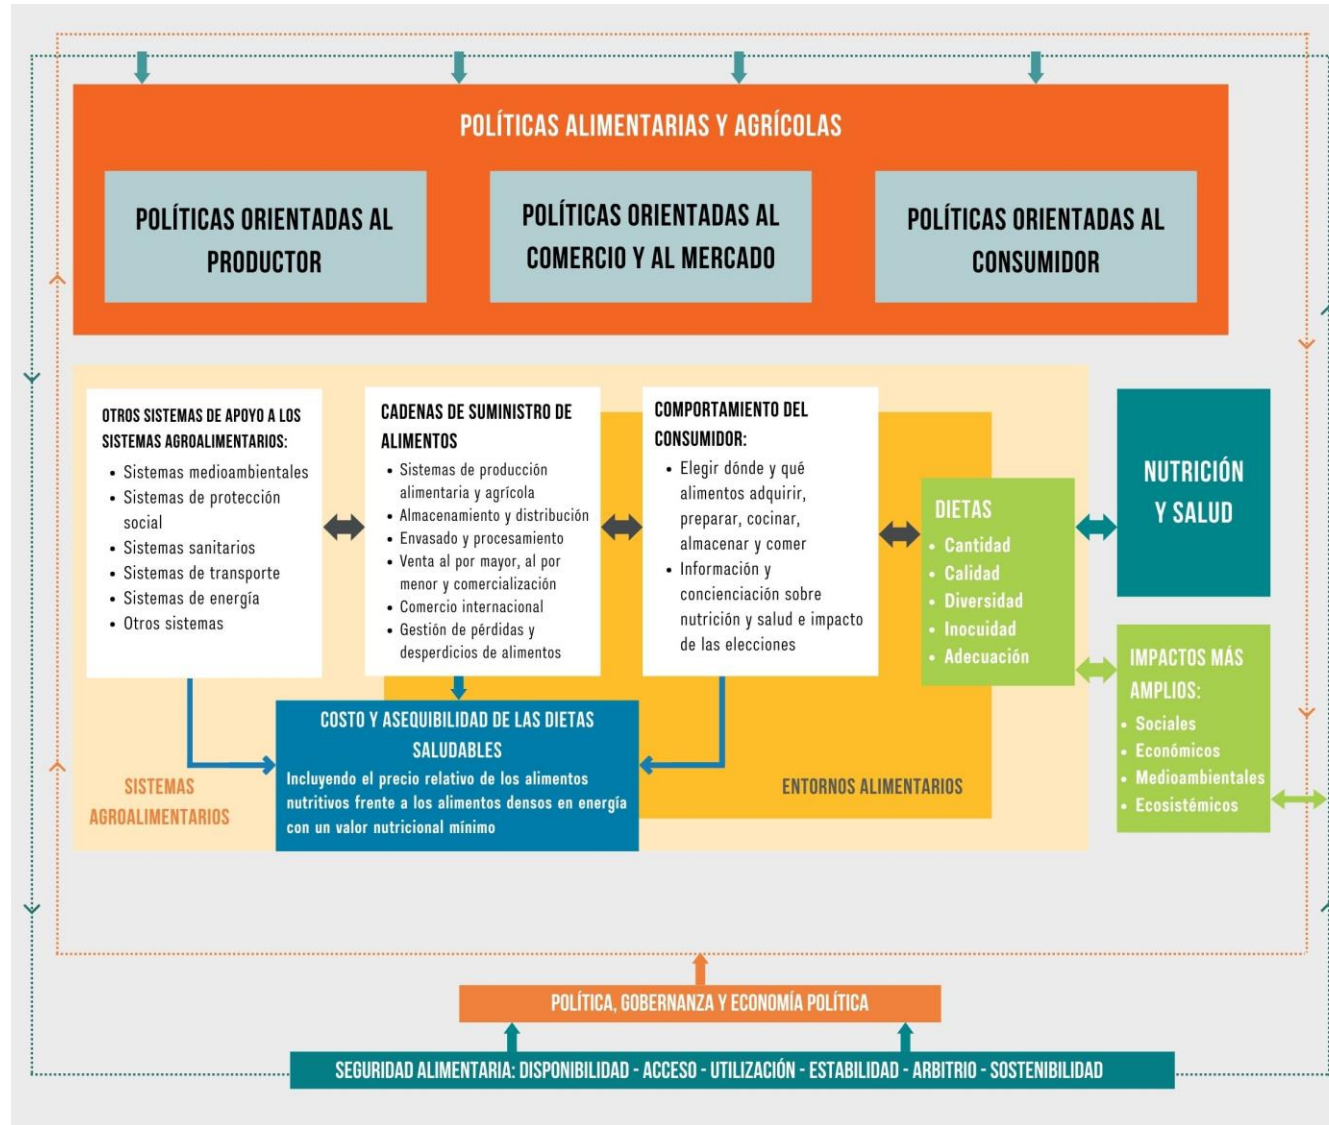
POLÍTICAS ALIMENTARIAS Y AGRÍCOLAS

POLÍTICAS ORIENTADAS AL PRODUCTOR

POLÍTICAS ORIENTADAS AL COMERCIO Y AL MERCADO

POLÍTICAS ORIENTADAS AL CONSUMIDOR

OTROS SISTEMAS DE APOYO A LOS SISTEMAS AGROALIMENTARIOS:
• Sistemas medioambientales
• Sistemas de protección social
• Sistemas sanitarios
• Sistemas de transporte
• Sistemas de energía
• Otros sistemas

CADENAS DE SUMINISTRO DE ALIMENTOS
• Sistemas de producción alimentaria y agrícola
• Almacenamiento y distribución
• Envasado y procesamiento
• Venta al por mayor, al por menor y comercialización
• Comercio internacional
• Gestión de pérdidas y desperdicios de alimentos

COMPORTAMIENTO DEL CONSUMIDOR:
• Elegir dónde y qué alimentos adquirir, preparar, cocinar, almacenar y comer
• Información y concienciación sobre nutrición y salud e impacto de las elecciones

DIETAS
• Cantidad
• Calidad
• Diversidad
• Inocuidad
• Adecuación

NUTRICIÓN Y SALUD

IMPACTOS MÁS AMPLIOS:
• Sociales
• Económicos
• Medioambientales
• Ecosistémicos

COSTO Y ASEQUIBILIDAD DE LAS DIETAS SALUDABLES
Incluyendo el precio relativo de los alimentos nutritivos frente a los alimentos densos en energía con un valor nutricional mínimo

SISTEMAS AGROALIMENTARIOS

ENTORNOS ALIMENTARIOS

POLÍTICA, GOBERNANZA Y ECONOMÍA POLÍTICA

SEGURIDAD ALIMENTARIA: DISPONIBILIDAD - ACCESO - UTILIZACIÓN - ESTABILIDAD - ARBITRIO - SOSTENIBILIDAD